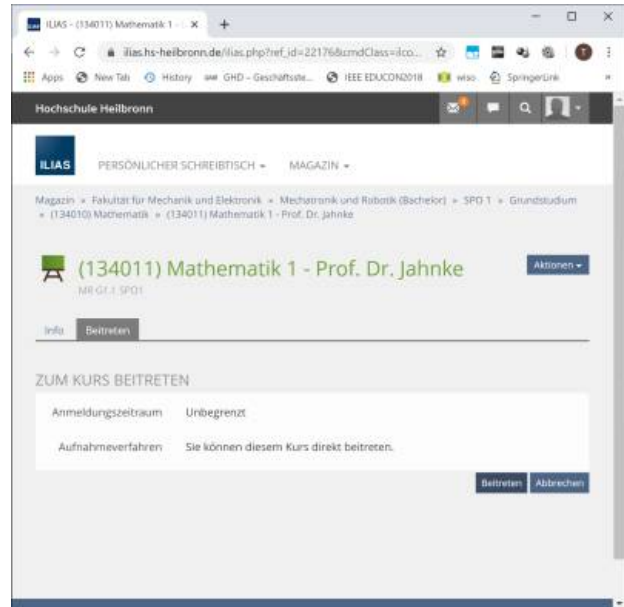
ILIAS - (134011) Mathematik 1 -

ilias.hs-heilbronn.de/ilias.php?ref_id=221768&cmdClass=ilco...

Apps New Tab History GHD - Geschäftsste... IEEE EDUCON2018 wiso SpringerLink

Hochschule Heilbronn

ILIAS PERSÖNLICHER SCHREIBTISCH MAGAZIN

Magazin » Fakultät für Mechanik und Elektronik » Mechatronik und Robotik (Bachelor) » SPO 1 » Grundstudium » (134010) Mathematik » (134011) Mathematik 1 - Prof. Dr. Jahnke

(134011) Mathematik 1 - Prof. Dr. Jahnke

MR G1.1 SPO1

Aktionen

Info Beitreten

ZUM KURS BEITRETEN

| Anmeldungszeitraum | Unbegrenzt |
|---|---|
| Aufnahmeverfahren | Sie können diesem Kurs direkt beitreten. |

Beitreten Abbrechen